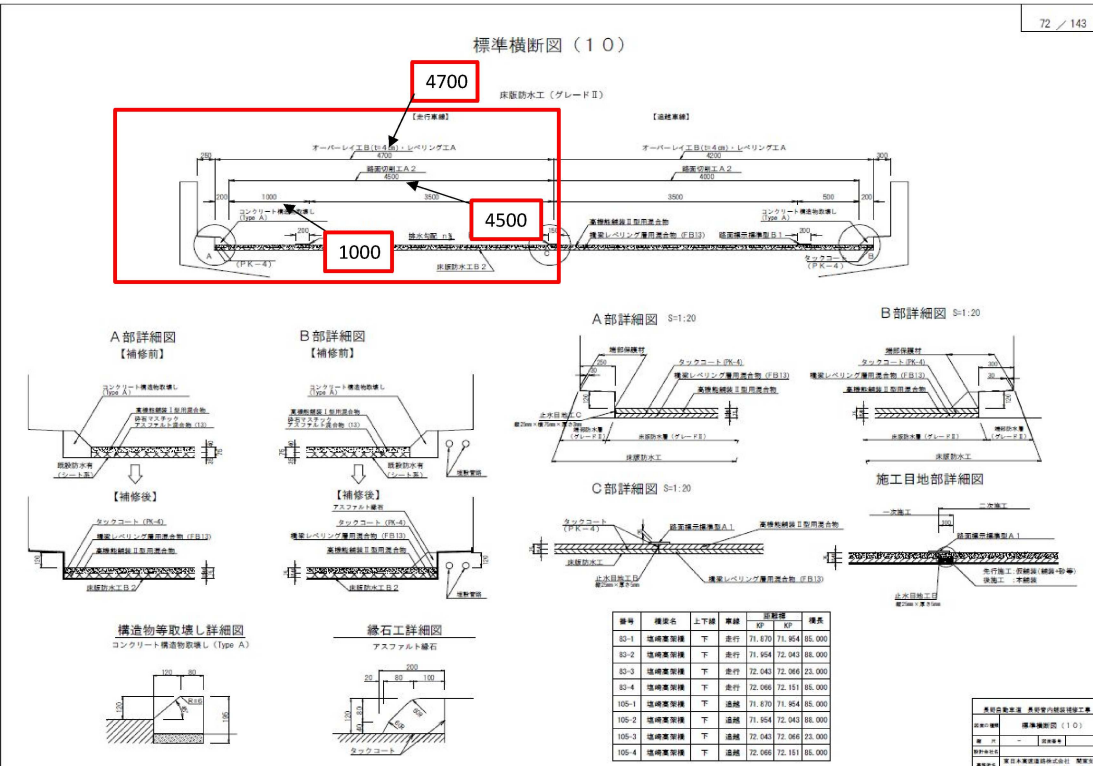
72 ／ 143

標準横断図（１０）

4700

床版防水工（グレードⅡ）

【走行車線】

【追越車線】

250

オーバーレイ工B(t=4cm)・レベリング工A
4700

オーバーレイ工B(t=4cm)・レベリング工A
4200

300

路面切削工A２
4500

路面切削工A２
4000

200

1000

3500

3500

500

200

4500

コンクリート構造物取壊し
(Type A)

コンクリート構造物取壊し
(Type A)

高機能舗装Ⅱ型用混合物

橋梁レベリング層用混合物（FB13）

200

150

排水勾配 n%

路面標示種準型B１

200

A

1000

B

タックコート
（PK－4）

（PK－4）

床版防水工B２

B

A部詳細図
【補修前】

B部詳細図
【補修前】

A部詳細図 S=1:20

B部詳細図 S=1:20

コンクリート構造物取壊し
(Type A)

高機能舗装Ⅱ型用混合物
砕石マスチック
アスファルト混合物 (13)

既設防水有
(シート系)

【補修後】

タックコート（PK-4）

橋梁レベリング層用混合物（FB13）

高機能舗装Ⅱ型用混合物

床版防水工B２

コンクリート構造物取壊し
(Type A)

高機能舗装Ⅱ型用混合物
砕石マスチック
アスファルト混合物 (13)

既設防水有
(シート系)

排水管筒

【補修後】

アスファルト縁石

タックコート（PK-4）

橋梁レベリング層用混合物（FB13）

高機能舗装Ⅱ型用混合物

排水管筒

端部保護材

タックコート（PK-4）

橋梁レベリング層用混合物（FB13）

高機能舗装Ⅱ型用混合物

止水目地工C

端部防水層
（グレードⅡ）

床版防水層（グレードⅡ）

床版防水工

端部保護材

タックコート（PK-4）

橋梁レベリング層用混合物（FB13）

高機能舗装Ⅱ型用混合物

端部防水層
（グレードⅡ）

床版防水層（グレードⅡ）

床版防水工

C部詳細図 S=1:20

タックコート
（PK－4）

路面標示種準型A１

高機能舗装Ⅱ型用混合物

床版防水工

止水目地工B

橋梁レベリング層用混合物（FB13）

施工目地部詳細図

一次施工

二次施工

路面標示種準型A１

先行施工：仮舗装（補装+影等）
後施工：本舗装

止水目地工B

構造物等取壊し詳細図
コンクリート構造物取壊し（Type A）

縁石工詳細図
アスファルト縁石

120

80

20

80

100

タックコート

| 番号 | 橋梁名 | 上下線 | 車線 | 起終点 KP | KP | 橋長 |
|---|---|---|---|---|---|---|
| 83-1 | 塩崎高架橋 | 下 | 走行 | 71.870 | 71.954 | 85.000 |
| 83-2 | 塩崎高架橋 | 下 | 走行 | 71.954 | 72.043 | 88.000 |
| 83-3 | 塩崎高架橋 | 下 | 走行 | 72.043 | 72.066 | 23.000 |
| 83-4 | 塩崎高架橋 | 下 | 走行 | 72.066 | 72.151 | 85.000 |
| 105-1 | 塩崎高架橋 | 下 | 追越 | 71.870 | 71.954 | 85.000 |
| 105-2 | 塩崎高架橋 | 下 | 追越 | 71.954 | 72.043 | 88.000 |
| 105-3 | 塩崎高架橋 | 下 | 追越 | 72.043 | 72.066 | 23.000 |
| 105-4 | 塩崎高架橋 | 下 | 追越 | 72.066 | 72.151 | 85.000 |

長野自動車道　長野管内橋梁補修工事

標準横断図（１０）

東日本高速道路株式会社　関東支